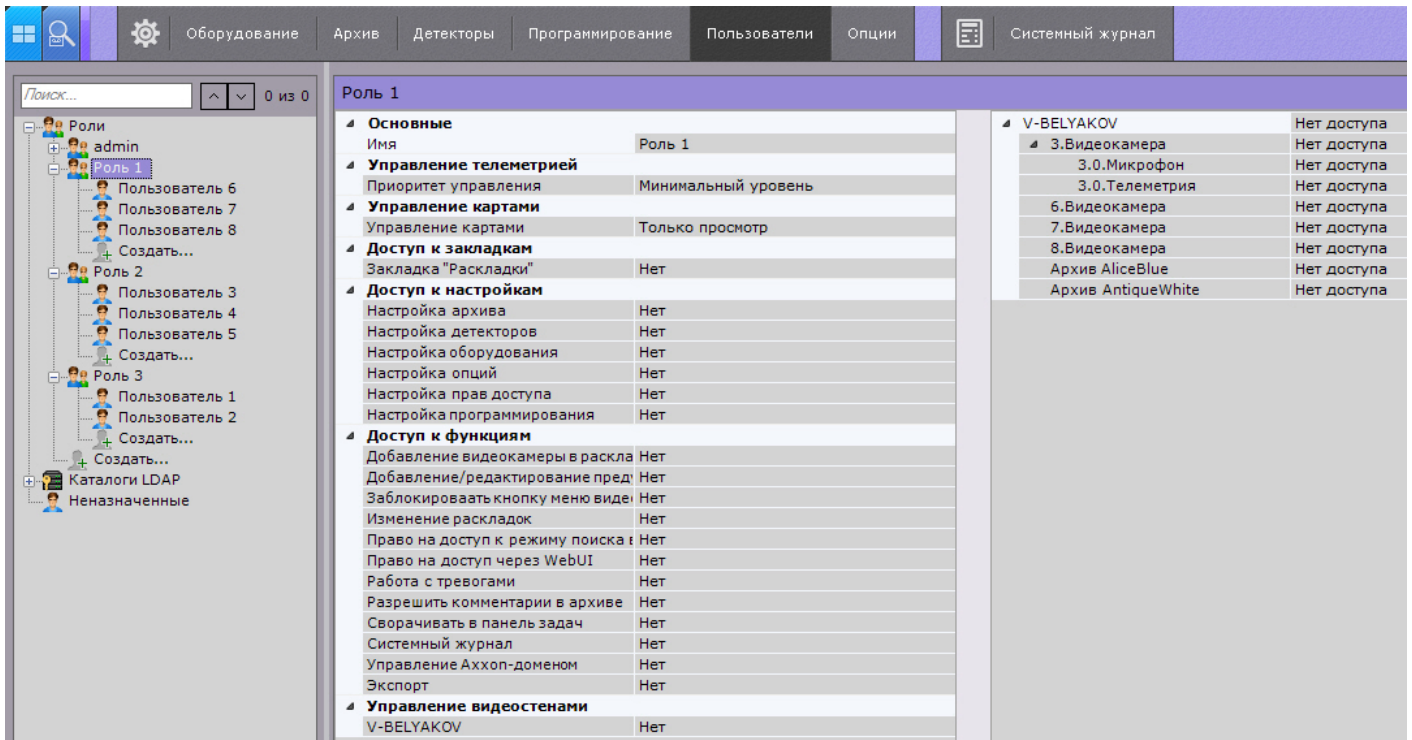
Оборудование | Архив | Детекторы | Программирование | Пользователи | Опции | Системный журнал

Поиск...
0 из 0

Роли
admin
Роль 1
Пользователь 6
Пользователь 7
Пользователь 8
Создать...
Роль 2
Пользователь 3
Пользователь 4
Пользователь 5
Создать...
Роль 3
Пользователь 1
Пользователь 2
Создать...
Создать...
Каталоги LDAP
Неназначенные

Роль 1

| | |
|---|---|
| Основные | |
| Имя | Роль 1 |
| Управление телеметрией | |
| Приоритет управления | Минимальный уровень |
| Управление картами | |
| Управление картами | Только просмотр |
| Доступ к закладкам | |
| Закладка "Раскладки" | Нет |
| Доступ к настройкам | |
| Настройка архива | Нет |
| Настройка детекторов | Нет |
| Настройка оборудования | Нет |
| Настройка опций | Нет |
| Настройка прав доступа | Нет |
| Настройка программирования | Нет |
| Доступ к функциям | |
| Добавление видеокамеры в раскла | Нет |
| Добавление/редактирование пред | Нет |
| Заблокироваать кнопку меню виде | Нет |
| Изменение раскладок | Нет |
| Право на доступ к режиму поиска | Нет |
| Право на доступ через WebUI | Нет |
| Работа с тревогами | Нет |
| Разрешить комментарии в архиве | Нет |
| Сворачивать в панель задач | Нет |
| Системный журнал | Нет |
| Управление Axxon-доменом | Нет |
| Экспорт | Нет |
| Управление видеостенами | |
| V-BELYAKOV | Нет |

| | |
|---|---|
| V-BELYAKOV | Нет доступа |
| 3.Видеокамера | Нет доступа |
| 3.0.Микрофон | Нет доступа |
| 3.0.Телеметрия | Нет доступа |
| 6.Видеокамера | Нет доступа |
| 7.Видеокамера | Нет доступа |
| 8.Видеокамера | Нет доступа |
| Архив AliceBlue | Нет доступа |
| Архив AntiqueWhite | Нет доступа |